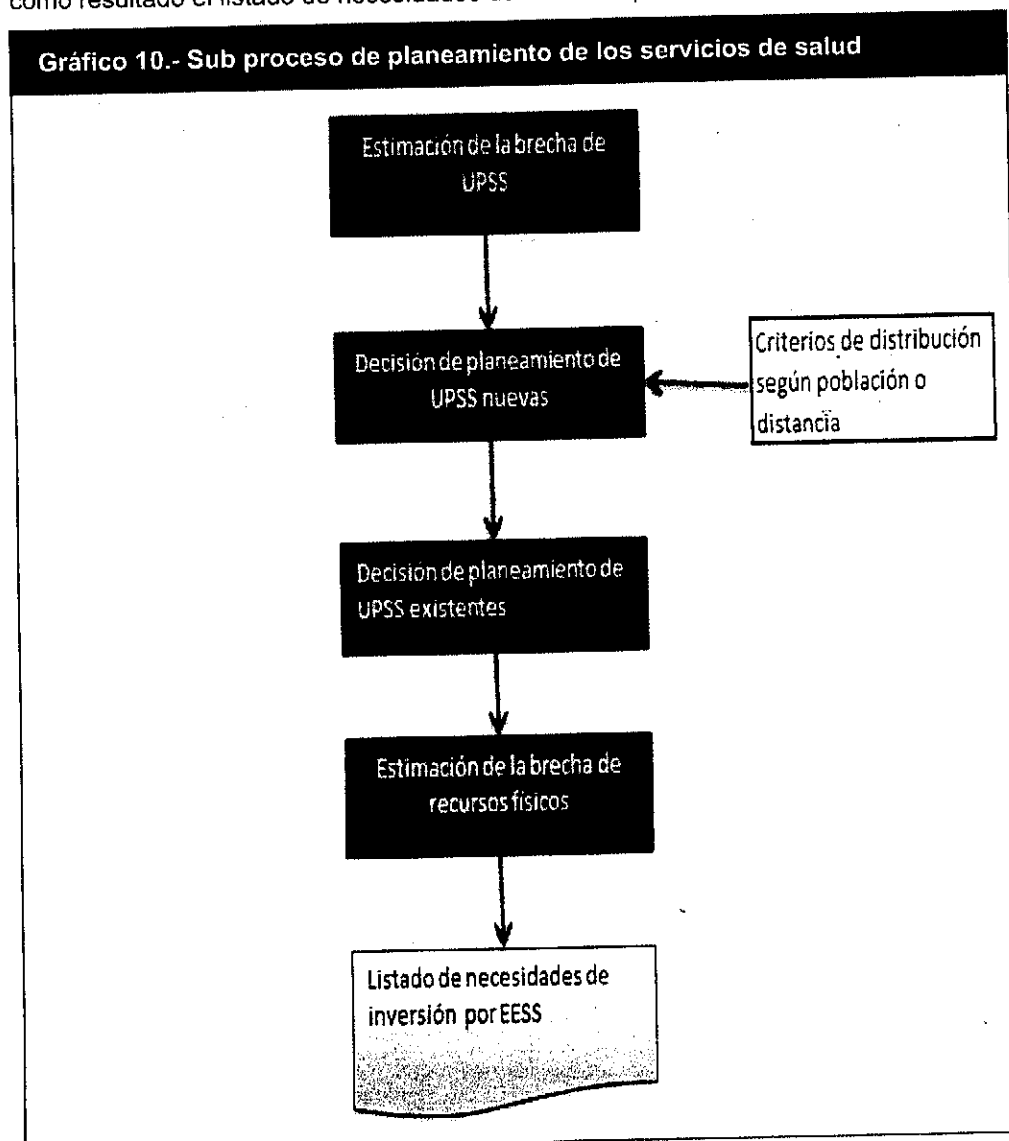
como resultado el listado de necesidades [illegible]

Gráfico 10.- Sub proceso de planeamiento de los servicios de salud

Estimación de la brecha de UPSS

Decisión de planeamiento de UPSS nuevas

Criterios de distribución según población o distancia

Decisión de planeamiento de UPSS existentes

Estimación de la brecha de recursos físicos

Listado de necesidades de inversión por EESS